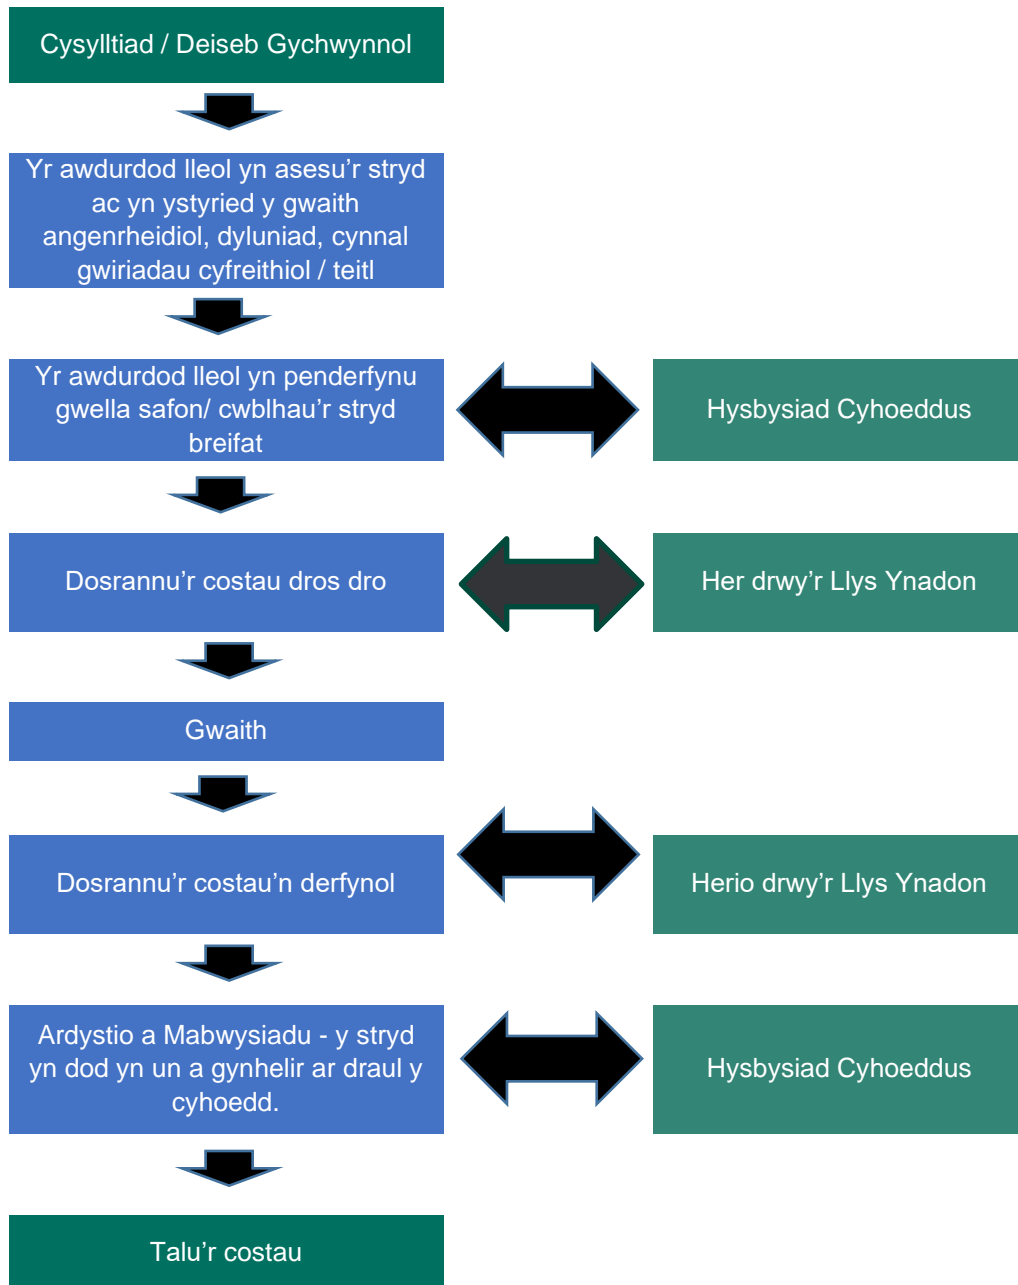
Cysylltiad / Deiseb Gychwynnol

Yr awdurdod lleol yn asesu’r stryd ac yn ystyried y gwaith angenrheidiol, dyluniad, cynnal gwiriadau cyfreithiol / teitl

Yr awdurdod lleol yn penderfynu gwella safon/ cwblhau’r stryd breifat

Hysbysiad Cyhoeddus

Dosrannu’r costau dros dro

Her drwy’r Llys Ynadon

Gwaith

Dosrannu’r costau’n derfynol

Herio drwy’r Llys Ynadon

Ardystio a Mabwysiadu - y stryd yn dod yn un a gynhelir ar draul y cyhoedd.

Hysbysiad Cyhoeddus

Talu’r costau